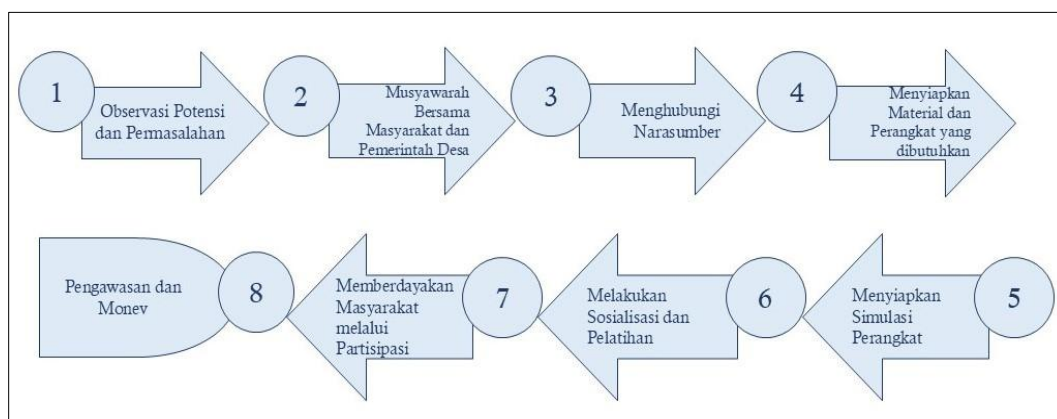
1
Observasi Potensi dan Permasalahan

2
Musyawarah Bersama Masyarakat dan Pemerintah Desa

3
Menghubungi Narasumber

4
Menyiapkan Material dan Perangkat yang dibutuhkan

5
Menyiapkan Simulasi Perangkat

6
Melakukan Sosialisasi dan Pelatihan

7
Memberdayakan Masyarakat melalui Partisipasi

8
Pengawasan dan Monev